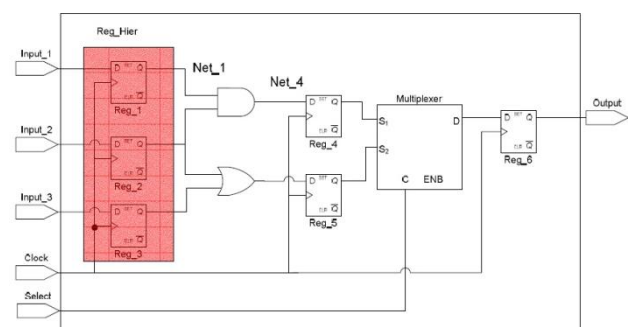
Reg_Hier

Input_1

D SET Q

CLR $\overline{Q}$

Reg_1

Net_1

Net_4

Input_2

D SET Q

CLR $\overline{Q}$

Reg_2

Input_3

D SET Q

CLR $\overline{Q}$

Reg_3

D SET Q

CLR $\overline{Q}$

Reg_4

D SET Q

CLR $\overline{Q}$

Reg_5

Multiplexer

$S_1$

$S_2$

D

C ENB

D SET Q

CLR $\overline{Q}$

Reg_6

Output

Clock

Select